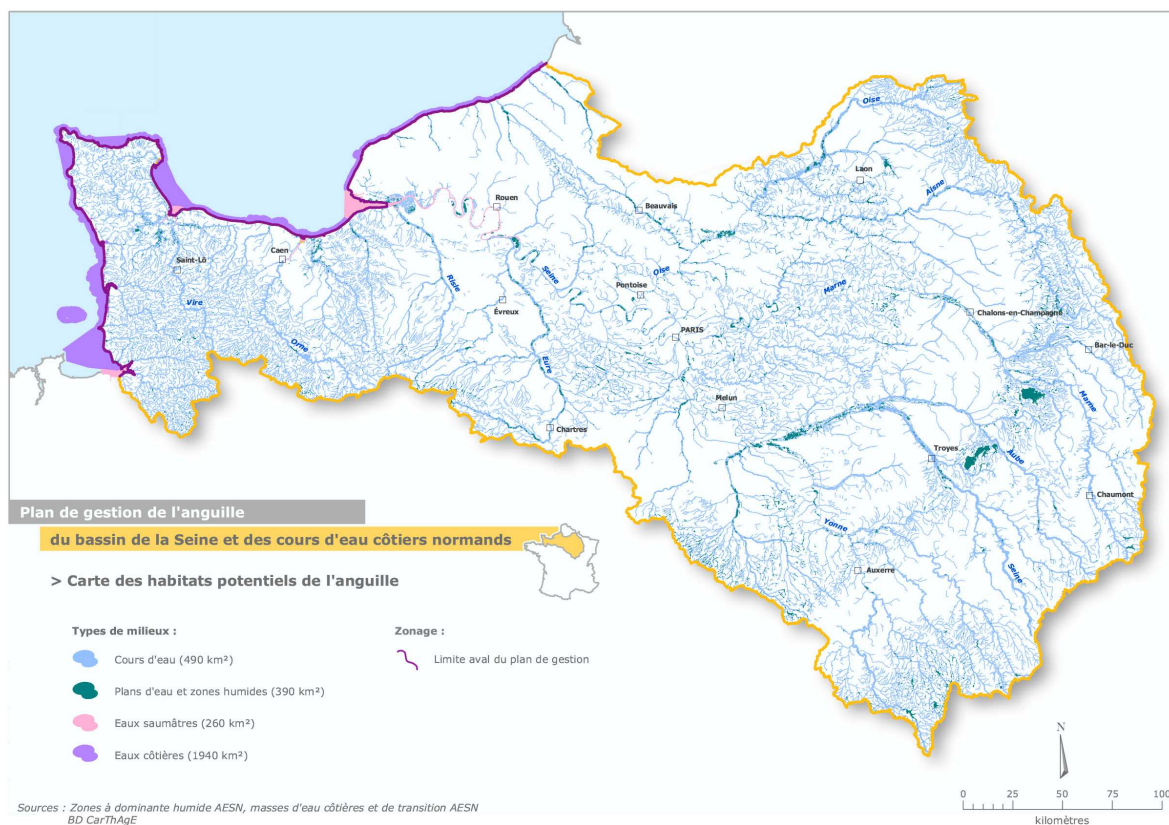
Oise
Laon
Aisne
Beauvais
Rouen
Caen
Saint-Lô
Vire
Orne
Risle
Seine
Oise
Pontoise
Évreux
PARIS
Eure
Marne
Chalons-en-Champagne
Bar-le-Duc
Marne
Melun
Chartres
Troyes
Aube
Chaumont
Yonne
Seine
Auxerre

Plan de gestion de l'anguille
du bassin de la Seine et des cours d'eau côtiers normands

> Carte des habitats potentiels de l'anguille

Types de milieux :
Cours d'eau (490 km²)
Plans d'eau et zones humides (390 km²)
Eaux saumâtres (260 km²)
Eaux côtières (1940 km²)

Zonage :
Limite aval du plan de gestion

N
0 25 50 75 100
kilomètres

Sources : Zones à dominante humide AESN, masses d'eau côtières et de transition AESN
BD CarThAgE